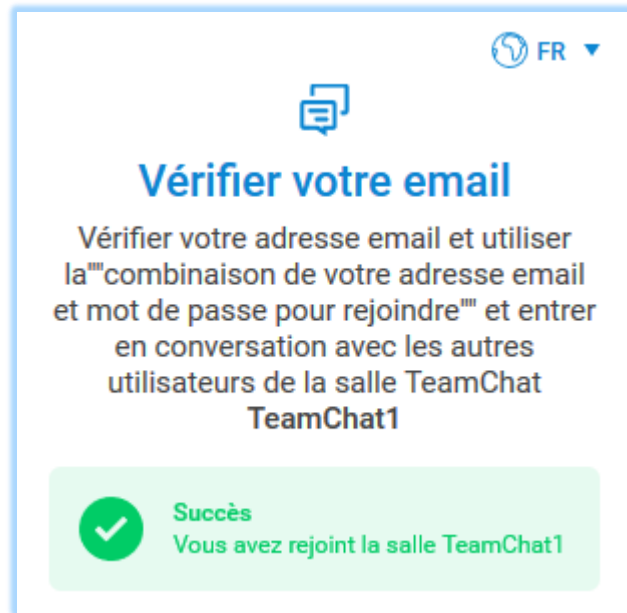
FR

Vérifier votre email

Vérifier votre adresse email et utiliser la""combinaison de votre adresse email et mot de passe pour rejoindre"" et entrer en conversation avec les autres utilisateurs de la salle TeamChat **TeamChat1**

Succès
Vous avez rejoint la salle TeamChat1